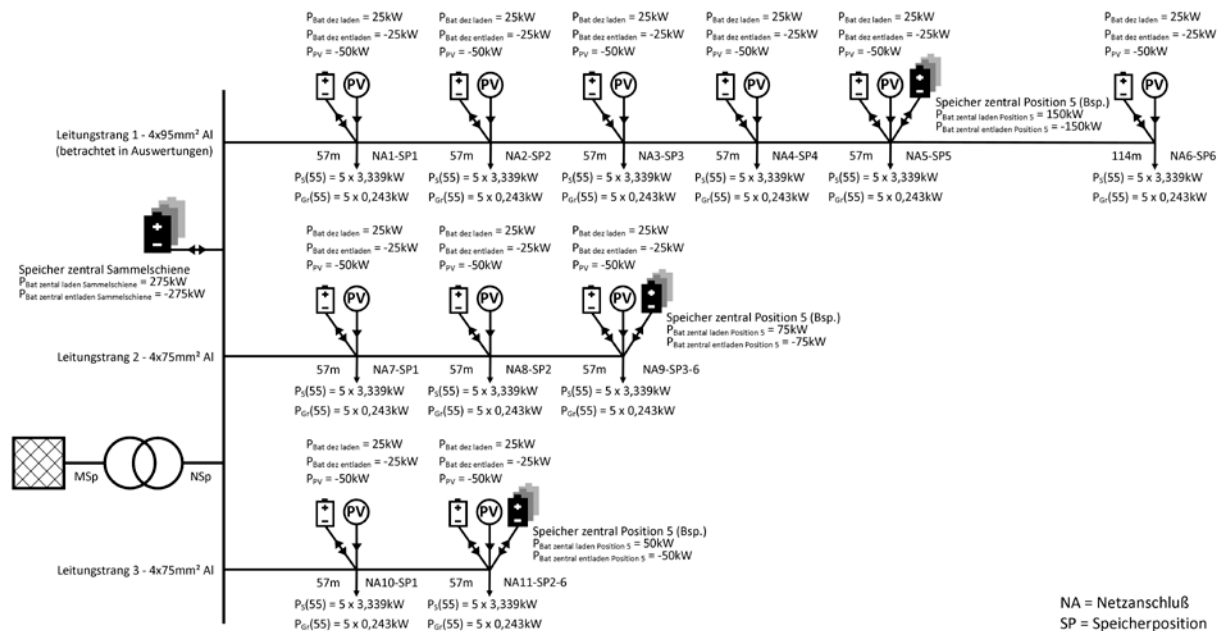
$P_{Bat\ dez\ laden}$ = 25kW
$P_{Bat\ dez\ entladen}$ = -25kW
$P_{PV}$ = -50kW

$P_{Bat\ dez\ laden}$ = 25kW
$P_{Bat\ dez\ entladen}$ = -25kW
$P_{PV}$ = -50kW

$P_{Bat\ dez\ laden}$ = 25kW
$P_{Bat\ dez\ entladen}$ = -25kW
$P_{PV}$ = -50kW

$P_{Bat\ dez\ laden}$ = 25kW
$P_{Bat\ dez\ entladen}$ = -25kW
$P_{PV}$ = -50kW

$P_{Bat\ dez\ laden}$ = 25kW
$P_{Bat\ dez\ entladen}$ = -25kW
$P_{PV}$ = -50kW

$P_{Bat\ dez\ laden}$ = 25kW
$P_{Bat\ dez\ entladen}$ = -25kW
$P_{PV}$ = -50kW

PV PV PV PV PV PV

Speicher zentral Position 5 (Bsp.)
$P_{Bat\ zental\ laden\ Position\ 5}$ = 150kW
$P_{Bat\ zentral\ entladen\ Position\ 5}$ = -150kW

Leitungsstrang 1 - 4x95mm² Al
(betrachtet in Auswertungen)

57m NA1-SP1
$P_S(55)$ = 5 x 3,339kW
$P_{Gr}(55)$ = 5 x 0,243kW

57m NA2-SP2
$P_S(55)$ = 5 x 3,339kW
$P_{Gr}(55)$ = 5 x 0,243kW

57m NA3-SP3
$P_S(55)$ = 5 x 3,339kW
$P_{Gr}(55)$ = 5 x 0,243kW

57m NA4-SP4
$P_S(55)$ = 5 x 3,339kW
$P_{Gr}(55)$ = 5 x 0,243kW

57m NA5-SP5
$P_S(55)$ = 5 x 3,339kW
$P_{Gr}(55)$ = 5 x 0,243kW

114m NA6-SP6
$P_S(55)$ = 5 x 3,339kW
$P_{Gr}(55)$ = 5 x 0,243kW

$P_{Bat\ dez\ laden}$ = 25kW
$P_{Bat\ dez\ entladen}$ = -25kW
$P_{PV}$ = -50kW

$P_{Bat\ dez\ laden}$ = 25kW
$P_{Bat\ dez\ entladen}$ = -25kW
$P_{PV}$ = -50kW

$P_{Bat\ dez\ laden}$ = 25kW
$P_{Bat\ dez\ entladen}$ = -25kW
$P_{PV}$ = -50kW

Speicher zentral Sammelschiene
$P_{Bat\ zental\ laden\ Sammelschiene}$ = 275kW
$P_{Bat\ zentral\ entladen\ Sammelschiene}$ = -275kW

PV PV PV

Speicher zentral Position 5 (Bsp.)
$P_{Bat\ zental\ laden\ Position\ 5}$ = 75kW
$P_{Bat\ zentral\ entladen\ Position\ 5}$ = -75kW

Leitungsstrang 2 - 4x75mm² Al

57m NA7-SP1
$P_S(55)$ = 5 x 3,339kW
$P_{Gr}(55)$ = 5 x 0,243kW

57m NA8-SP2
$P_S(55)$ = 5 x 3,339kW
$P_{Gr}(55)$ = 5 x 0,243kW

57m NA9-SP3-6
$P_S(55)$ = 5 x 3,339kW
$P_{Gr}(55)$ = 5 x 0,243kW

MSp NSp

$P_{Bat\ dez\ laden}$ = 25kW
$P_{Bat\ dez\ entladen}$ = -25kW
$P_{PV}$ = -50kW

$P_{Bat\ dez\ laden}$ = 25kW
$P_{Bat\ dez\ entladen}$ = -25kW
$P_{PV}$ = -50kW

PV PV

Speicher zentral Position 5 (Bsp.)
$P_{Bat\ zental\ laden\ Position\ 5}$ = 50kW
$P_{Bat\ zentral\ entladen\ Position\ 5}$ = -50kW

Leitungsstrang 3 - 4x75mm² Al

57m NA10-SP1
$P_S(55)$ = 5 x 3,339kW
$P_{Gr}(55)$ = 5 x 0,243kW

57m NA11-SP2-6
$P_S(55)$ = 5 x 3,339kW
$P_{Gr}(55)$ = 5 x 0,243kW

NA = Netzanschluß
SP = Speicherposition